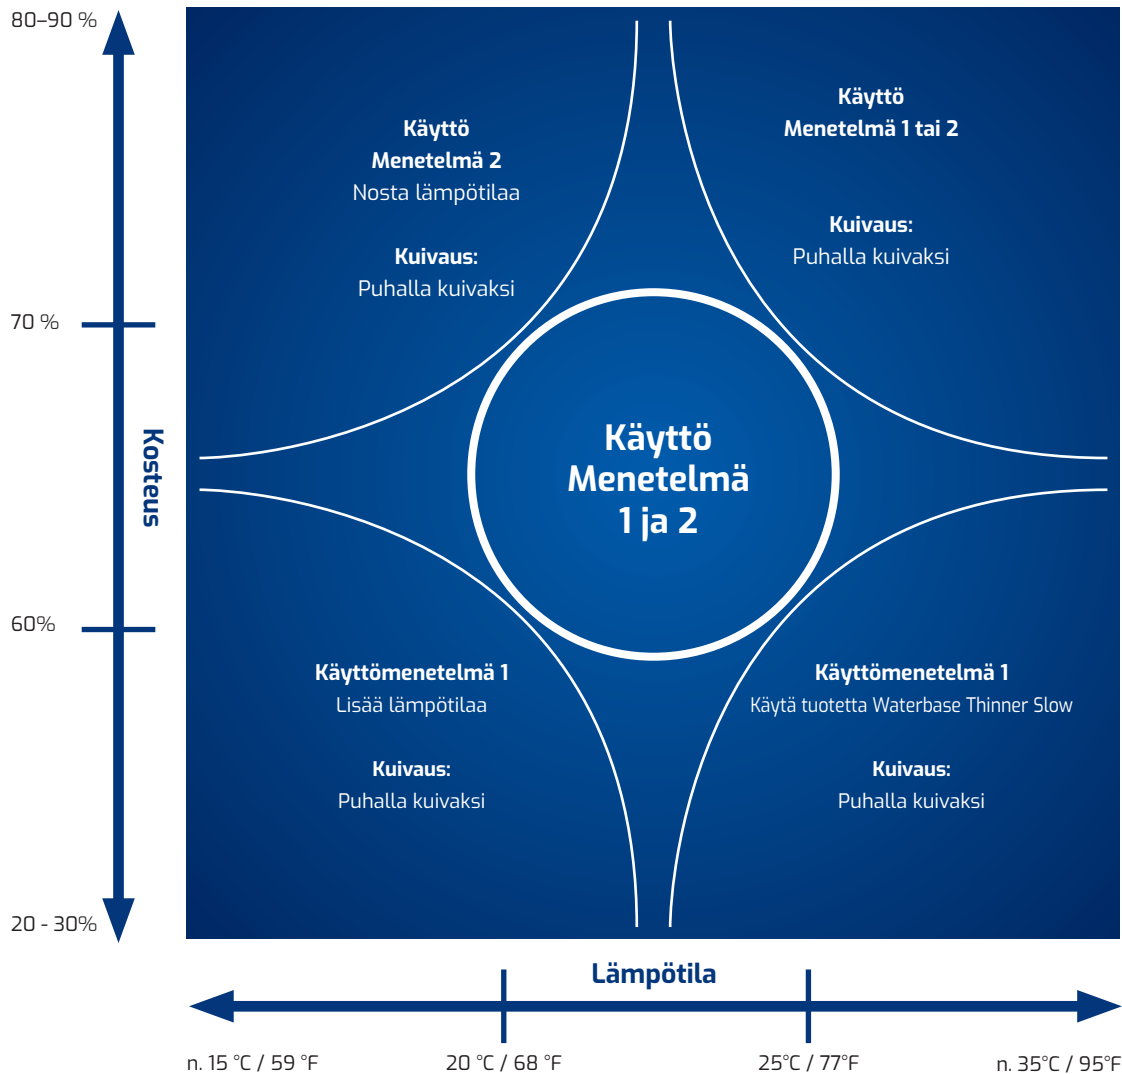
80–90 %

70 %

Kosteus

60%

20 - 30%

Käyttö
Menetelmä 2
Nosta lämpötilaa

Kuivaus:
Puhalla kuivaksi

Käyttö
Menetelmä 1 tai 2

Kuivaus:
Puhalla kuivaksi

Käyttö
Menetelmä
1 ja 2

Käyttömenetelmä 1
Lisää lämpötilaa

Kuivaus:
Puhalla kuivaksi

Käyttömenetelmä 1
Käytä tuotetta Waterbase Thinner Slow

Kuivaus:
Puhalla kuivaksi

Lämpötila

n. 15 °C / 59 °F

20 °C / 68 °F

25°C / 77°F

n. 35°C / 95°F